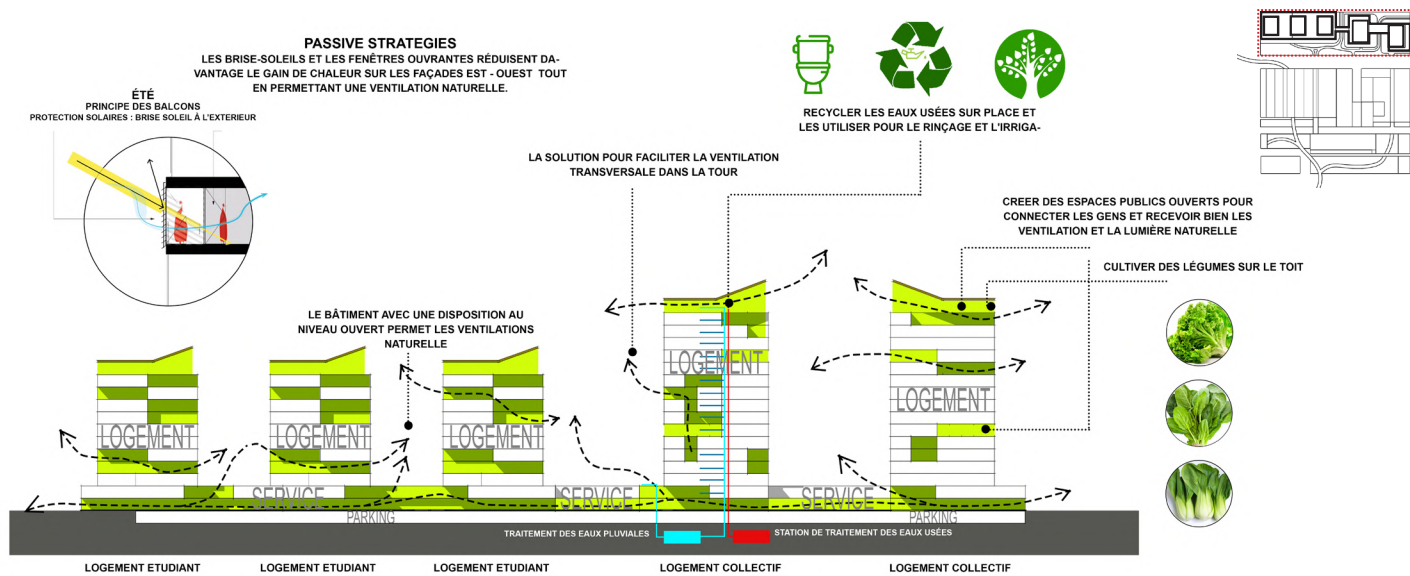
PASSIVE STRATEGIES
LES BRISE-SOLEILS ET LES FENÊTRES OUVRANTES RÉDUISENT DAVANTAGE LE GAIN DE CHALEUR SUR LES FAÇADES EST - OUEST TOUT EN PERMETTANT UNE VENTILATION NATURELLE.

ÉTÉ
PRINCIPE DES BALCONS
PROTECTION SOLAIRES : BRISE SOLEIL À L'EXTERIEUR

RECYCLER LES EAUX USÉES SUR PLACE ET LES UTILISER POUR LE RINÇAGE ET L'IRRIGA-

LA SOLUTION POUR FACILITER LA VENTILATION TRANSVERSALE DANS LA TOUR

CREER DES ESPACES PUBLICS OUVERTS POUR CONNECTER LES GENS ET RECEVOIR BIEN LES VENTILATION ET LA LUMIÈRE NATURELLE

CULTIVER DES LÉGUMES SUR LE TOIT

LE BÂTIMENT AVEC UNE DISPOSITION AU NIVEAU OUVERT PERMET LES VENTILATIONS NATURELLE

LOGEMENT
LOGEMENT
LOGEMENT
LOGEMENT
LOGEMENT

SERVICE
SERVICE
SERVICE

PARKING
PARKING

TRAITEMENT DES EAUX PLUVIALES
STATION DE TRAITEMENT DES EAUX USÉES

LOGEMENT ETUDIANT
LOGEMENT ETUDIANT
LOGEMENT ETUDIANT
LOGEMENT COLLECTIF
LOGEMENT COLLECTIF